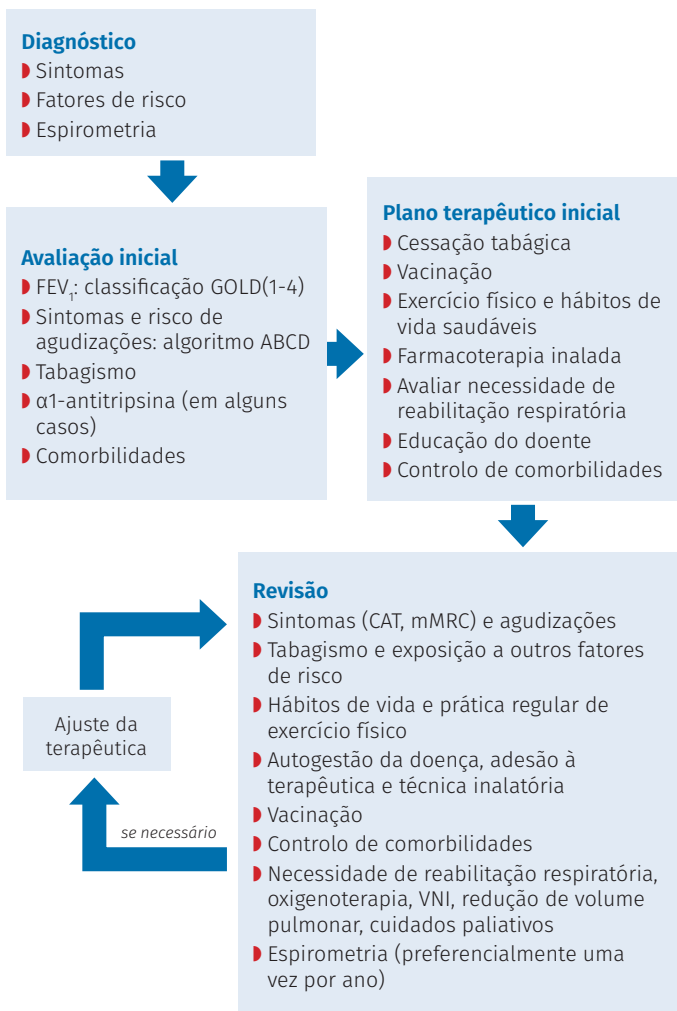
Diagnóstico
Sintomas
Fatores de risco
Espirometria

Avaliação inicial
$FEV_1$: classificação GOLD(1-4)
Sintomas e risco de agudizações: algoritmo ABCD
Tabagismo
α1-antitripsina (em alguns casos)
Comorbilidades

Plano terapêutico inicial
Cessação tabágica
Vacinação
Exercício físico e hábitos de vida saudáveis
Farmacoterapia inalada
Avaliar necessidade de reabilitação respiratória
Educação do doente
Controlo de comorbilidades

Revisão
Sintomas (CAT, mMRC) e agudizações
Tabagismo e exposição a outros fatores de risco
Hábitos de vida e prática regular de exercício físico
Autogestão da doença, adesão à terapêutica e técnica inalatória
Vacinação
Controlo de comorbilidades
Necessidade de reabilitação respiratória, oxigenoterapia, VNI, redução de volume pulmonar, cuidados paliativos
Espirometria (preferencialmente uma vez por ano)

Ajuste da terapêutica

se necessário